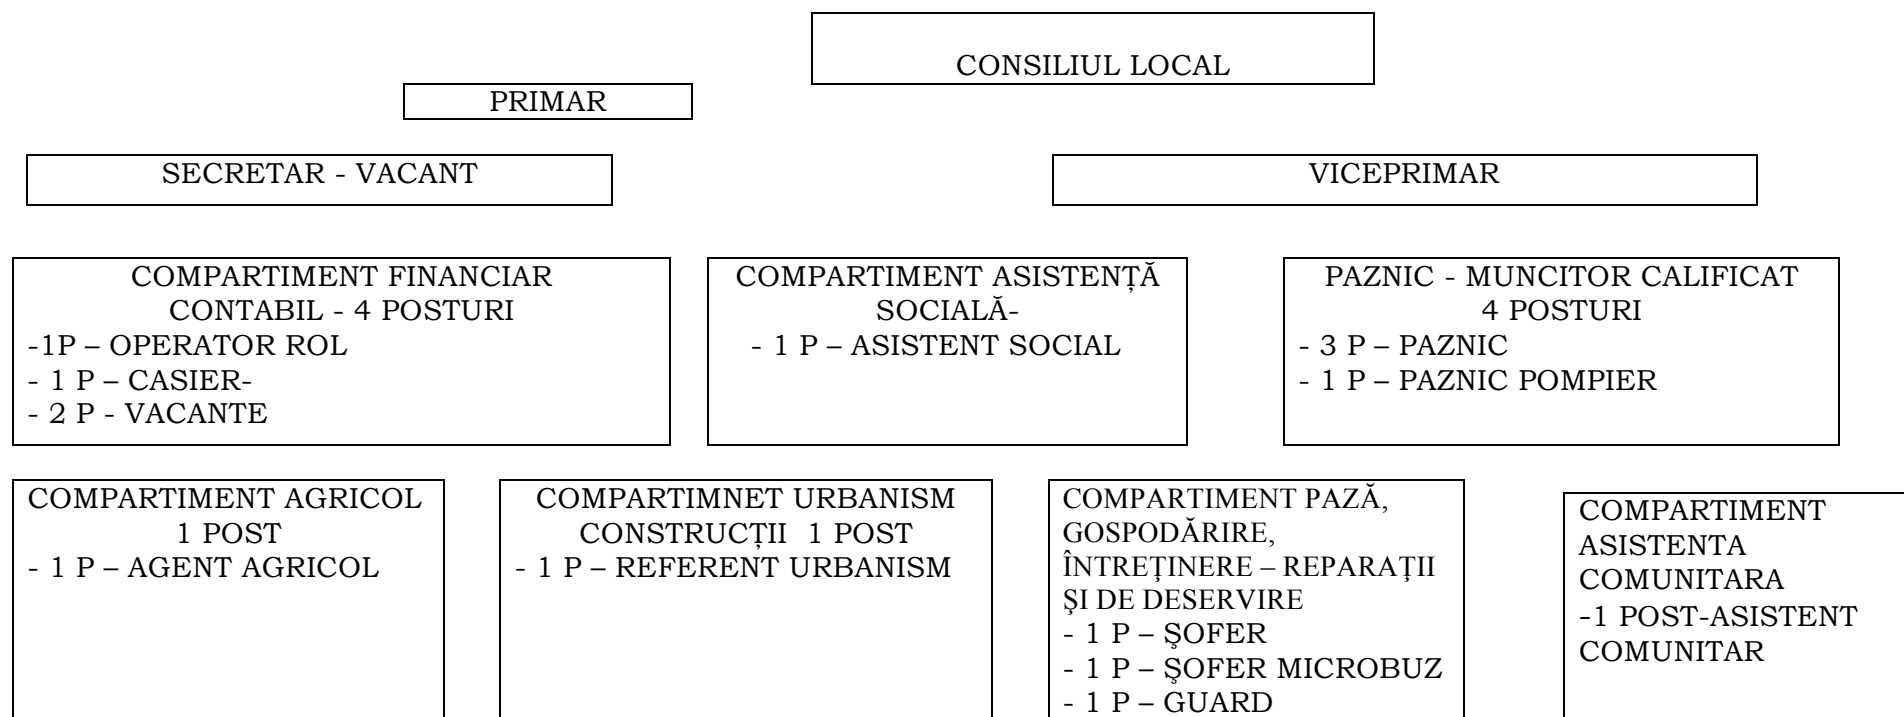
CONSILIUL LOCAL

PRIMAR

SECRETAR - VACANT

VICEPRIMAR

COMPARTIMENT FINANCIAR CONTABIL - 4 POSTURI
-1P – OPERATOR ROL
- 1 P – CASIER-
- 2 P - VACANTE

COMPARTIMENT ASISTENȚĂ SOCIALĂ-
- 1 P – ASISTENT SOCIAL

PAZNIC - MUNCITOR CALIFICAT 4 POSTURI
- 3 P – PAZNIC
- 1 P – PAZNIC POMPIER

COMPARTIMENT AGRICOL 1 POST
- 1 P – AGENT AGRICOL

COMPARTIMNET URBANISM CONSTRUCȚII 1 POST
- 1 P – REFERENT URBANISM

COMPARTIMENT PAZĂ, GOSPODĂRIRE, ÎNTREŢINERE – REPARAŢII ŞI DE DESERVIRE
- 1 P – ŞOFER
- 1 P – ŞOFER MICROBUZ
- 1 P – GUARD

COMPARTIMENT ASISTENTA COMUNITARA
-1 POST-ASISTENT COMUNITAR